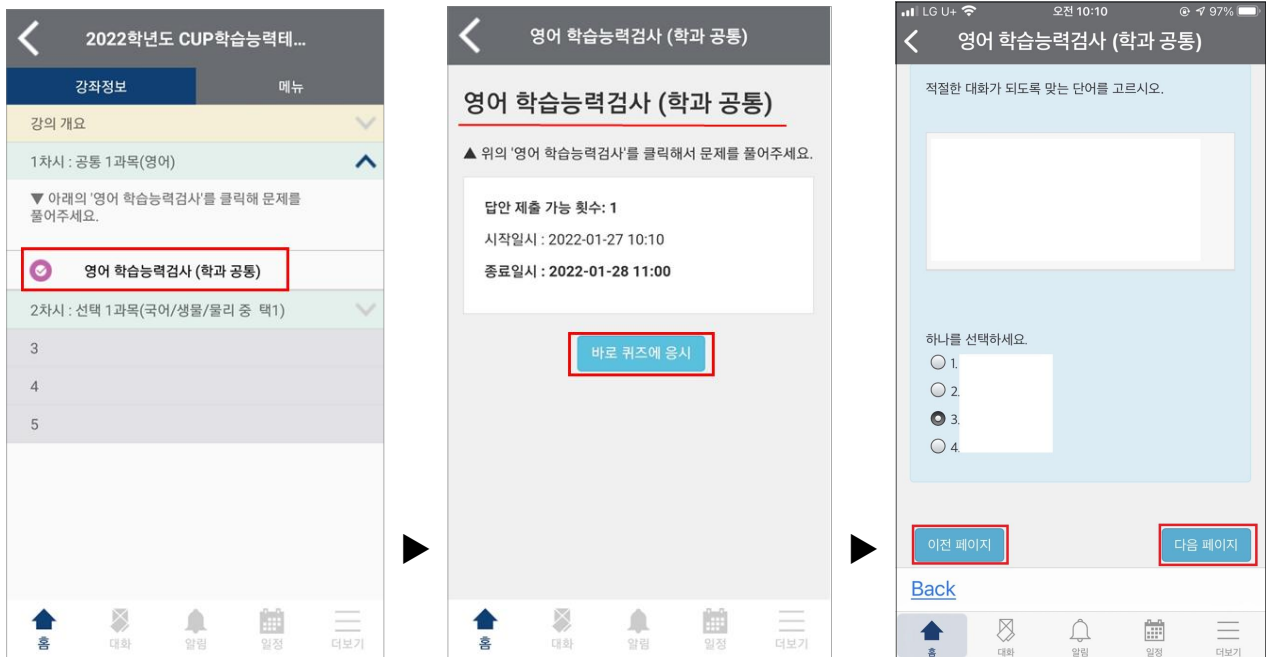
2022학년도 CUP학습능력테...

강좌정보
메뉴

강의 개요

1차시 : 공통 1과목(영어)

▼ 아래의 '영어 학습능력검사'를 클릭해 문제를 풀어주세요.

영어 학습능력검사 (학과 공통)

2차시 : 선택 1과목(국어/생물/물리 중 택1)

3

4

5

홈 대화 알림 일정 더보기

영어 학습능력검사 (학과 공통)

영어 학습능력검사 (학과 공통)

▲ 위의 '영어 학습능력검사'를 클릭해서 문제를 풀어주세요.

답안 제출 가능 횟수: 1

시작일시 : 2022-01-27 10:10

종료일시 : 2022-01-28 11:00

바로 퀴즈에 응시

홈 대화 알림 일정 더보기

LG U+ 오전 10:10 97%

영어 학습능력검사 (학과 공통)

적절한 대화가 되도록 맞는 단어를 고르시오.

하나를 선택하세요.
1.
2.
3.
4.

이전 페이지
다음 페이지

Back

홈 대화 알림 일정 더보기